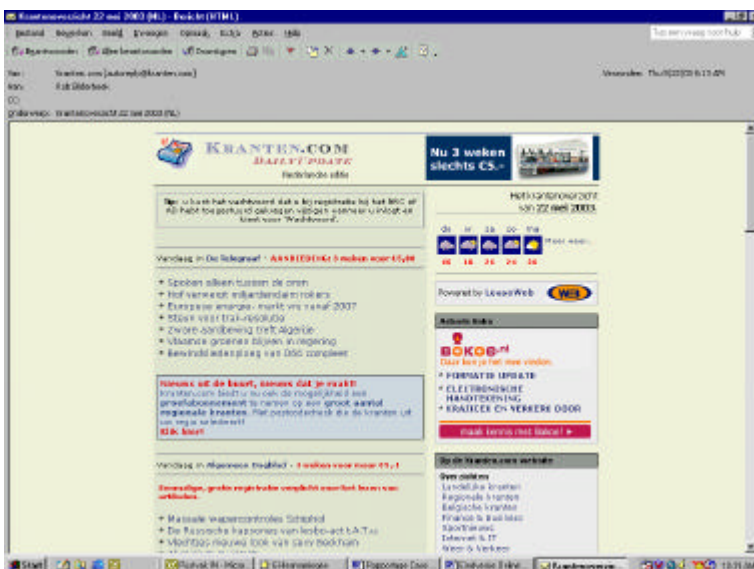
Krantenoverzicht 22 mei 2003 (NL) - Bericht (HTML)

Bestand Bewerken Beeld Invoegen Opmaak Extra Acties Help

Typ een vraag voor hulp

Van: Kranten.com [autoreply@kranten.com]
Aan: Edi Bilderbeek
CC:
Onderwerp: Krantenoverzicht 22 mei 2003 (NL)

Verzonden: Thu 05/22/2003 6:15 AM

KRANTEN.COM
DAILYUPDATE
Nederlandse editie

Nu 3 weken slechts €5,-

Het krantenoverzicht van 22 mei 2003.

do vr za zo ma
16 18 24 24 26
Meer weer...

Powered by LeaseWeb

Actuele links

BOKOB.nl
Daar ben je het mee vinden.
* FORMATIE UPDATE
* ELECTRONISCHE HANDTEKENING
* KRAKERS EN VERKEER DOOR

maak kennis met Bokob! ▸

Op de Kranten.com website

Over dotkrant
Landelijke kranten
Regionale kranten
Belgische kranten
Finance & Business
Sportnieuws
Internet & IT
Weer & Verkeer

Tip: u kunt het wachtwoord dat u bij registratie bij het NRC of AD heeft toegestuurd gekregen wijzigen wanneer u inlogt en klikt voor "Wachtwoord".

Vandaag in De Telegraaf - AANBIEDING: 3 maanden voor €5,00

* Spoken alleen tussen de oren
* Hof vermindt miljardendans rokers
* Europese energie-markt vrij vanaf 2007
* Steun voor trein-resolutie
* Zware aardbeving treft Algerije
* Vlaamse groenen blijven in regering
* Bevindelijkenplan van DSC compleet

Nieuws uit de buurt, nieuws dat je raakt!
Kranten.com biedt u nu ook de mogelijkheid een proefabonnement te nemen op een groot aantal regionale kranten. Met postcodezoek die de kranten uit uw regio selecteert!
Klik hier!

Vandaag in Algemeen Dagblad - 3 weken voor maar €5,-

Eenmalige, gratis registratie verplicht voordat u toegang tot artikelen.

* Massale wapencontroles Schiphol
* De Russische hapsonies van lesbo-act t.A.T.u
* Vliegtuigje-inspectie look van Gerry Beckham

Start | Outlook | Rapportage | Krantenoverzicht